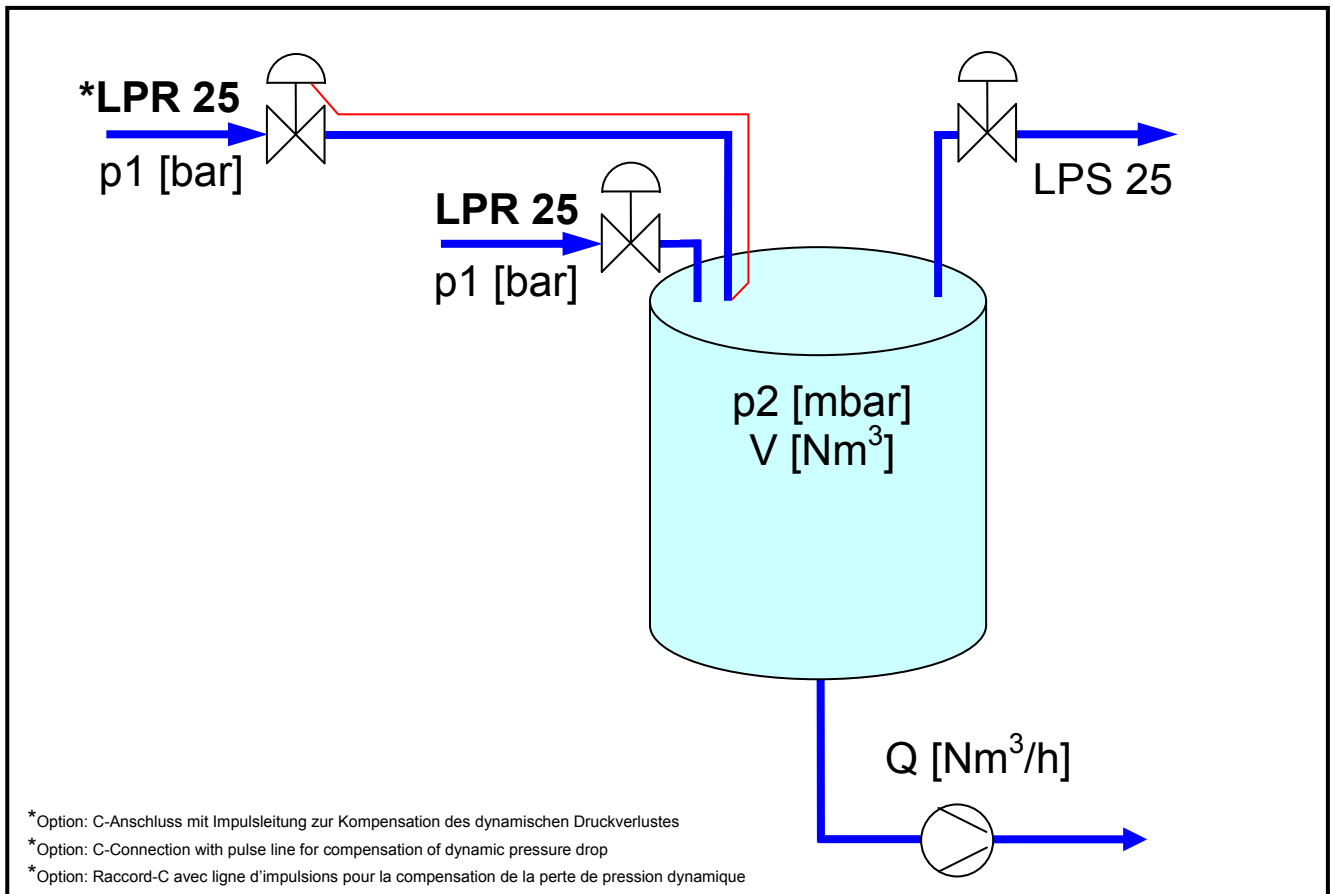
*LPR 25
p1 [bar]

LPS 25

LPR 25
p1 [bar]

p2 [mbar]
V [Nm$^3$]

Q [Nm$^3$/h]

*Option: C-Anschluss mit Impulsleitung zur Kompensation des dynamischen Druckverlustes
*Option: C-Connection with pulse line for compensation of dynamic pressure drop
*Option: Raccord-C avec ligne d'impulsions pour la compensation de la perte de pression dynamique